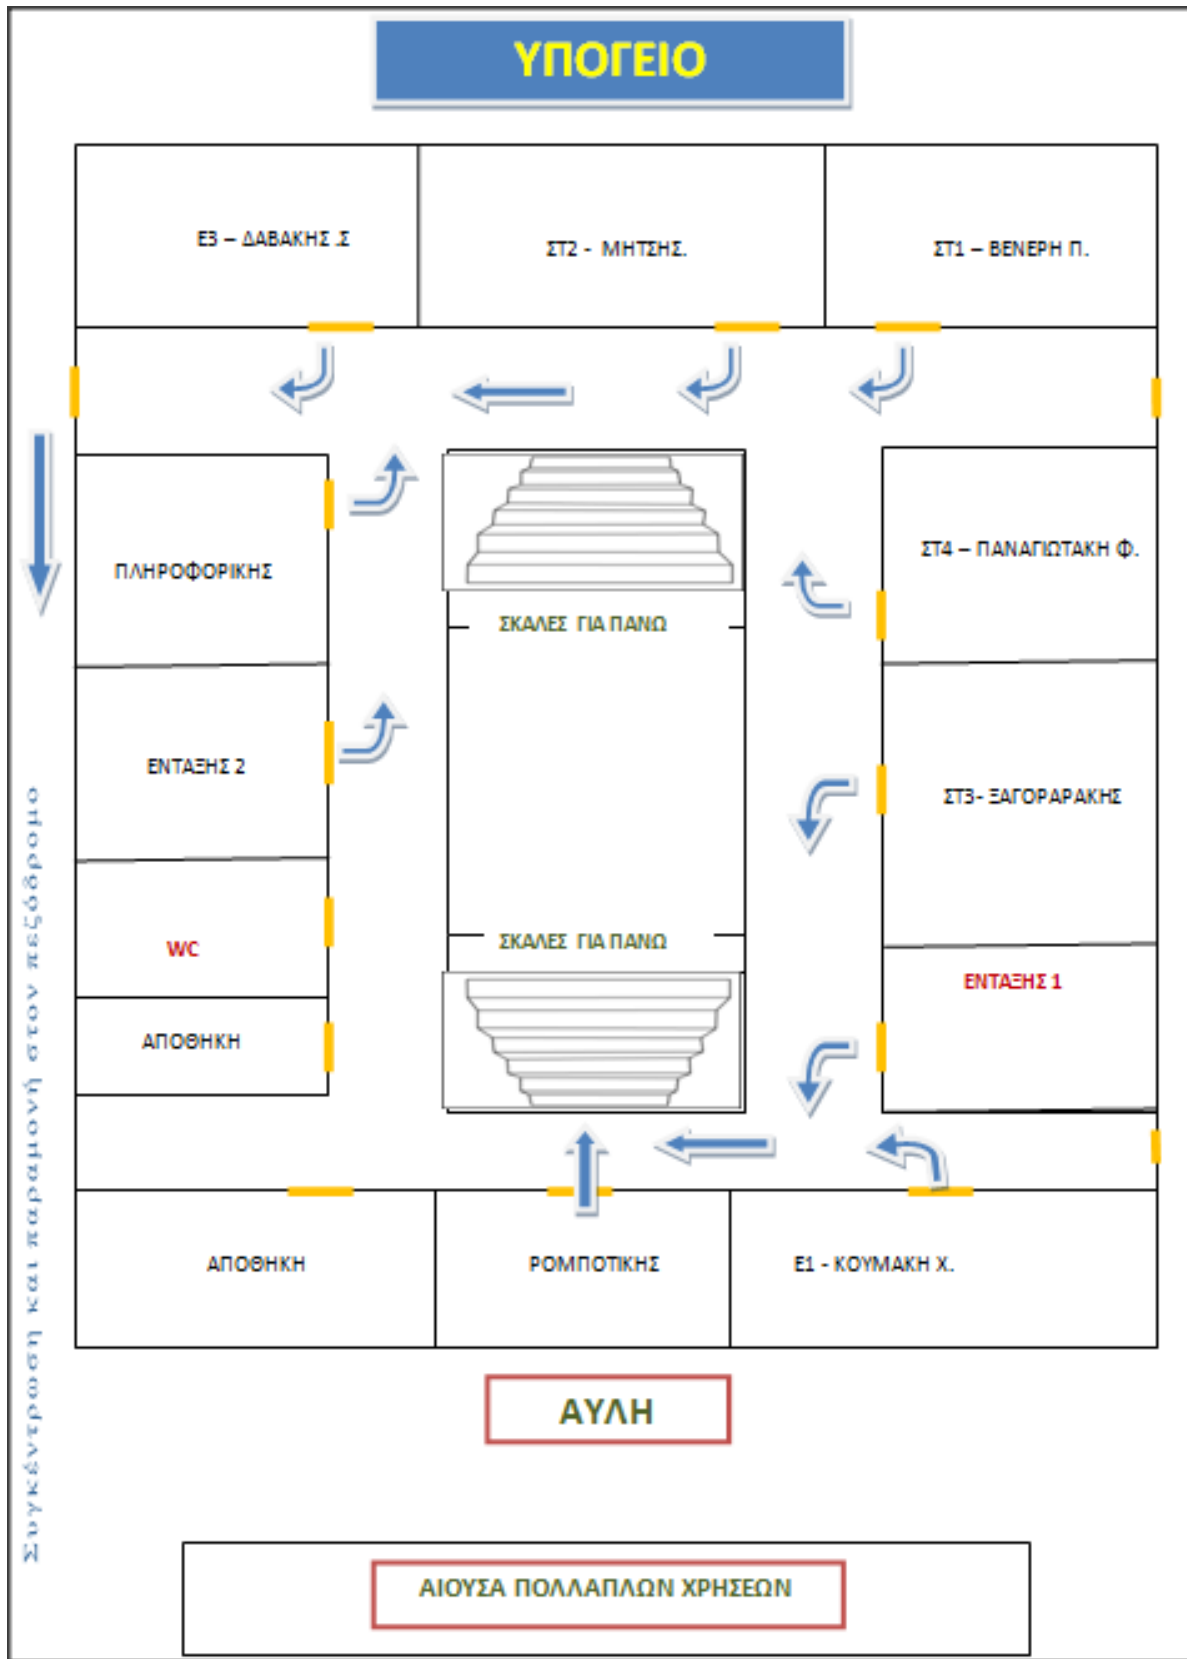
ΥΠΟΓΕΙΟ

Ε3 – ΔΑΒΑΚΗΣ .Σ

ΣΤ2 - ΜΗΤΣΗΣ.

ΣΤ1 – ΒΕΝΕΡΗ Π.

ΠΛΗΡΟΦΟΡΙΚΗΣ

ΣΚΑΛΕΣ ΓΙΑ ΠΑΝΩ

ΣΤ4 – ΠΑΝΑΓΙΩΤΑΚΗ Φ.

ΕΝΤΑΞΗΣ 2

ΣΤ3- ΞΑΓΟΡΑΡΑΚΗΣ

WC

ΣΚΑΛΕΣ ΓΙΑ ΠΑΝΩ

ΕΝΤΑΞΗΣ 1

ΑΠΟΘΗΚΗ

ΑΠΟΘΗΚΗ

ΡΟΜΠΟΤΙΚΗΣ

Ε1 - ΚΟΥΜΑΚΗ Χ.

ΑΥΛΗ

ΑΙΟΥΣΑ ΠΟΛΛΑΠΛΩΝ ΧΡΗΣΕΩΝ

Συγκέντρωση και παραμονή στον πεζόδρομο